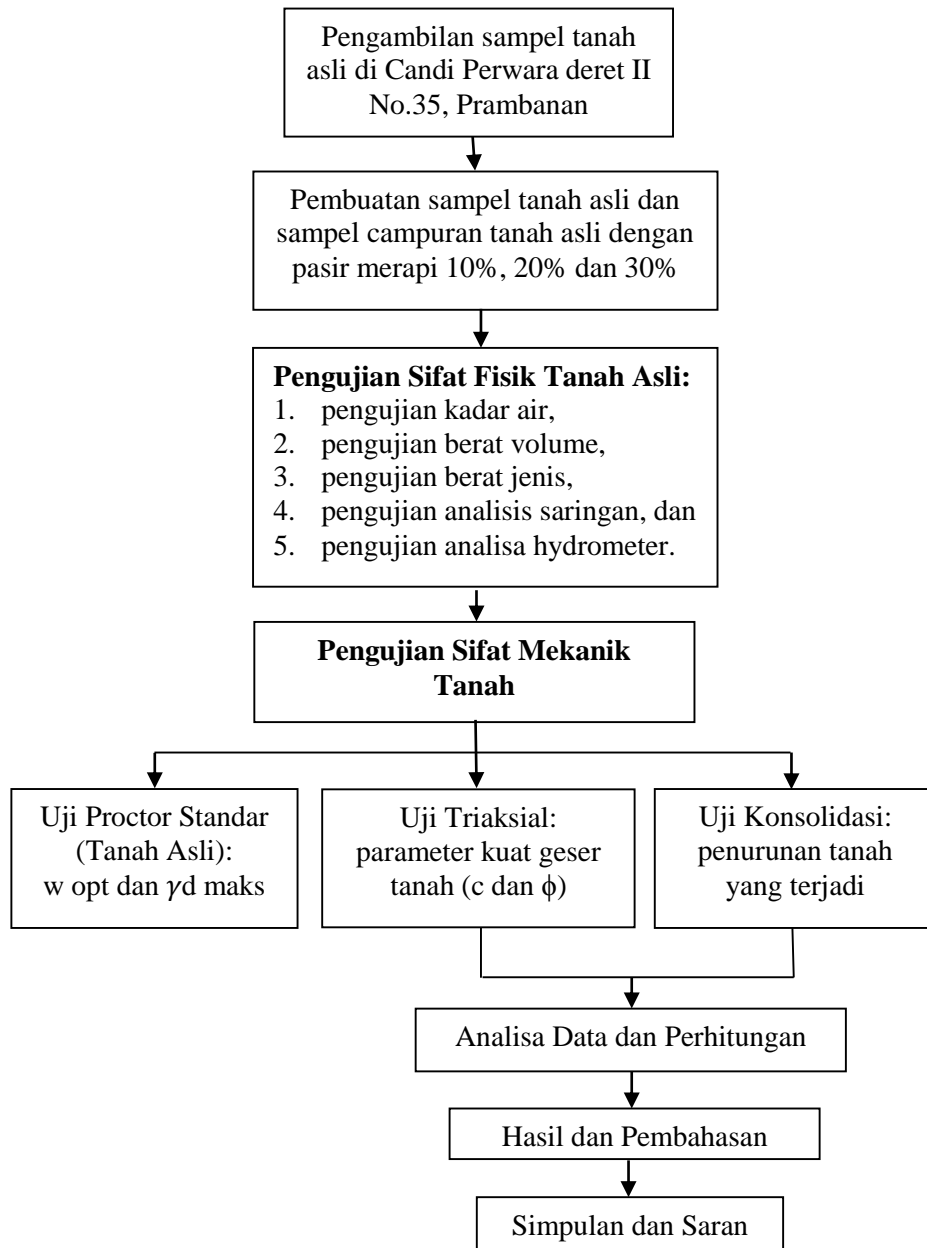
Pengambilan sampel tanah asli di Candi Perwara deret II No.35, Prambanan

Pembuatan sampel tanah asli dan sampel campuran tanah asli dengan pasir merapi 10%, 20% dan 30%

**Pengujian Sifat Fisik Tanah Asli:**
1. pengujian kadar air,
2. pengujian berat volume,
3. pengujian berat jenis,
4. pengujian analisis saringan, dan
5. pengujian analisa hydrometer.

**Pengujian Sifat Mekanik Tanah**

Uji Proctor Standar (Tanah Asli): w opt dan $\gamma$d maks

Uji Triaksial: parameter kuat geser tanah (c dan $\phi$)

Uji Konsolidasi: penurunan tanah yang terjadi

Analisa Data dan Perhitungan

Hasil dan Pembahasan

Simpulan dan Saran